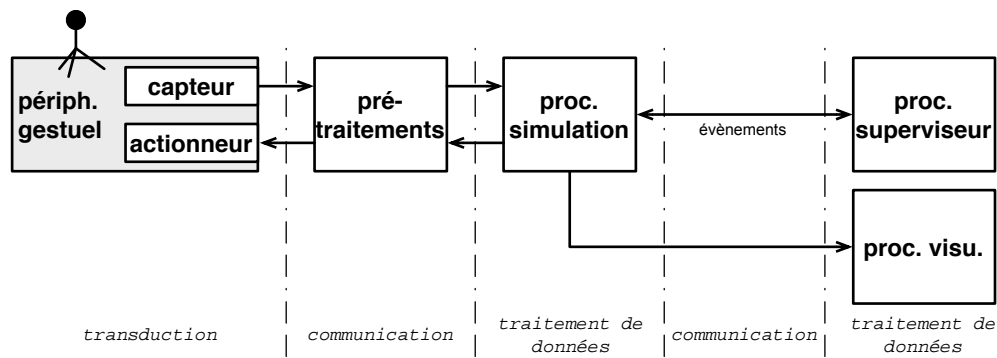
périph. gestuel

capteur

actionneur

pré-traitements

proc. simulation

évènements

proc. superviseur

proc. visu.

transduction

communication

traitement de données

communication

traitement de données